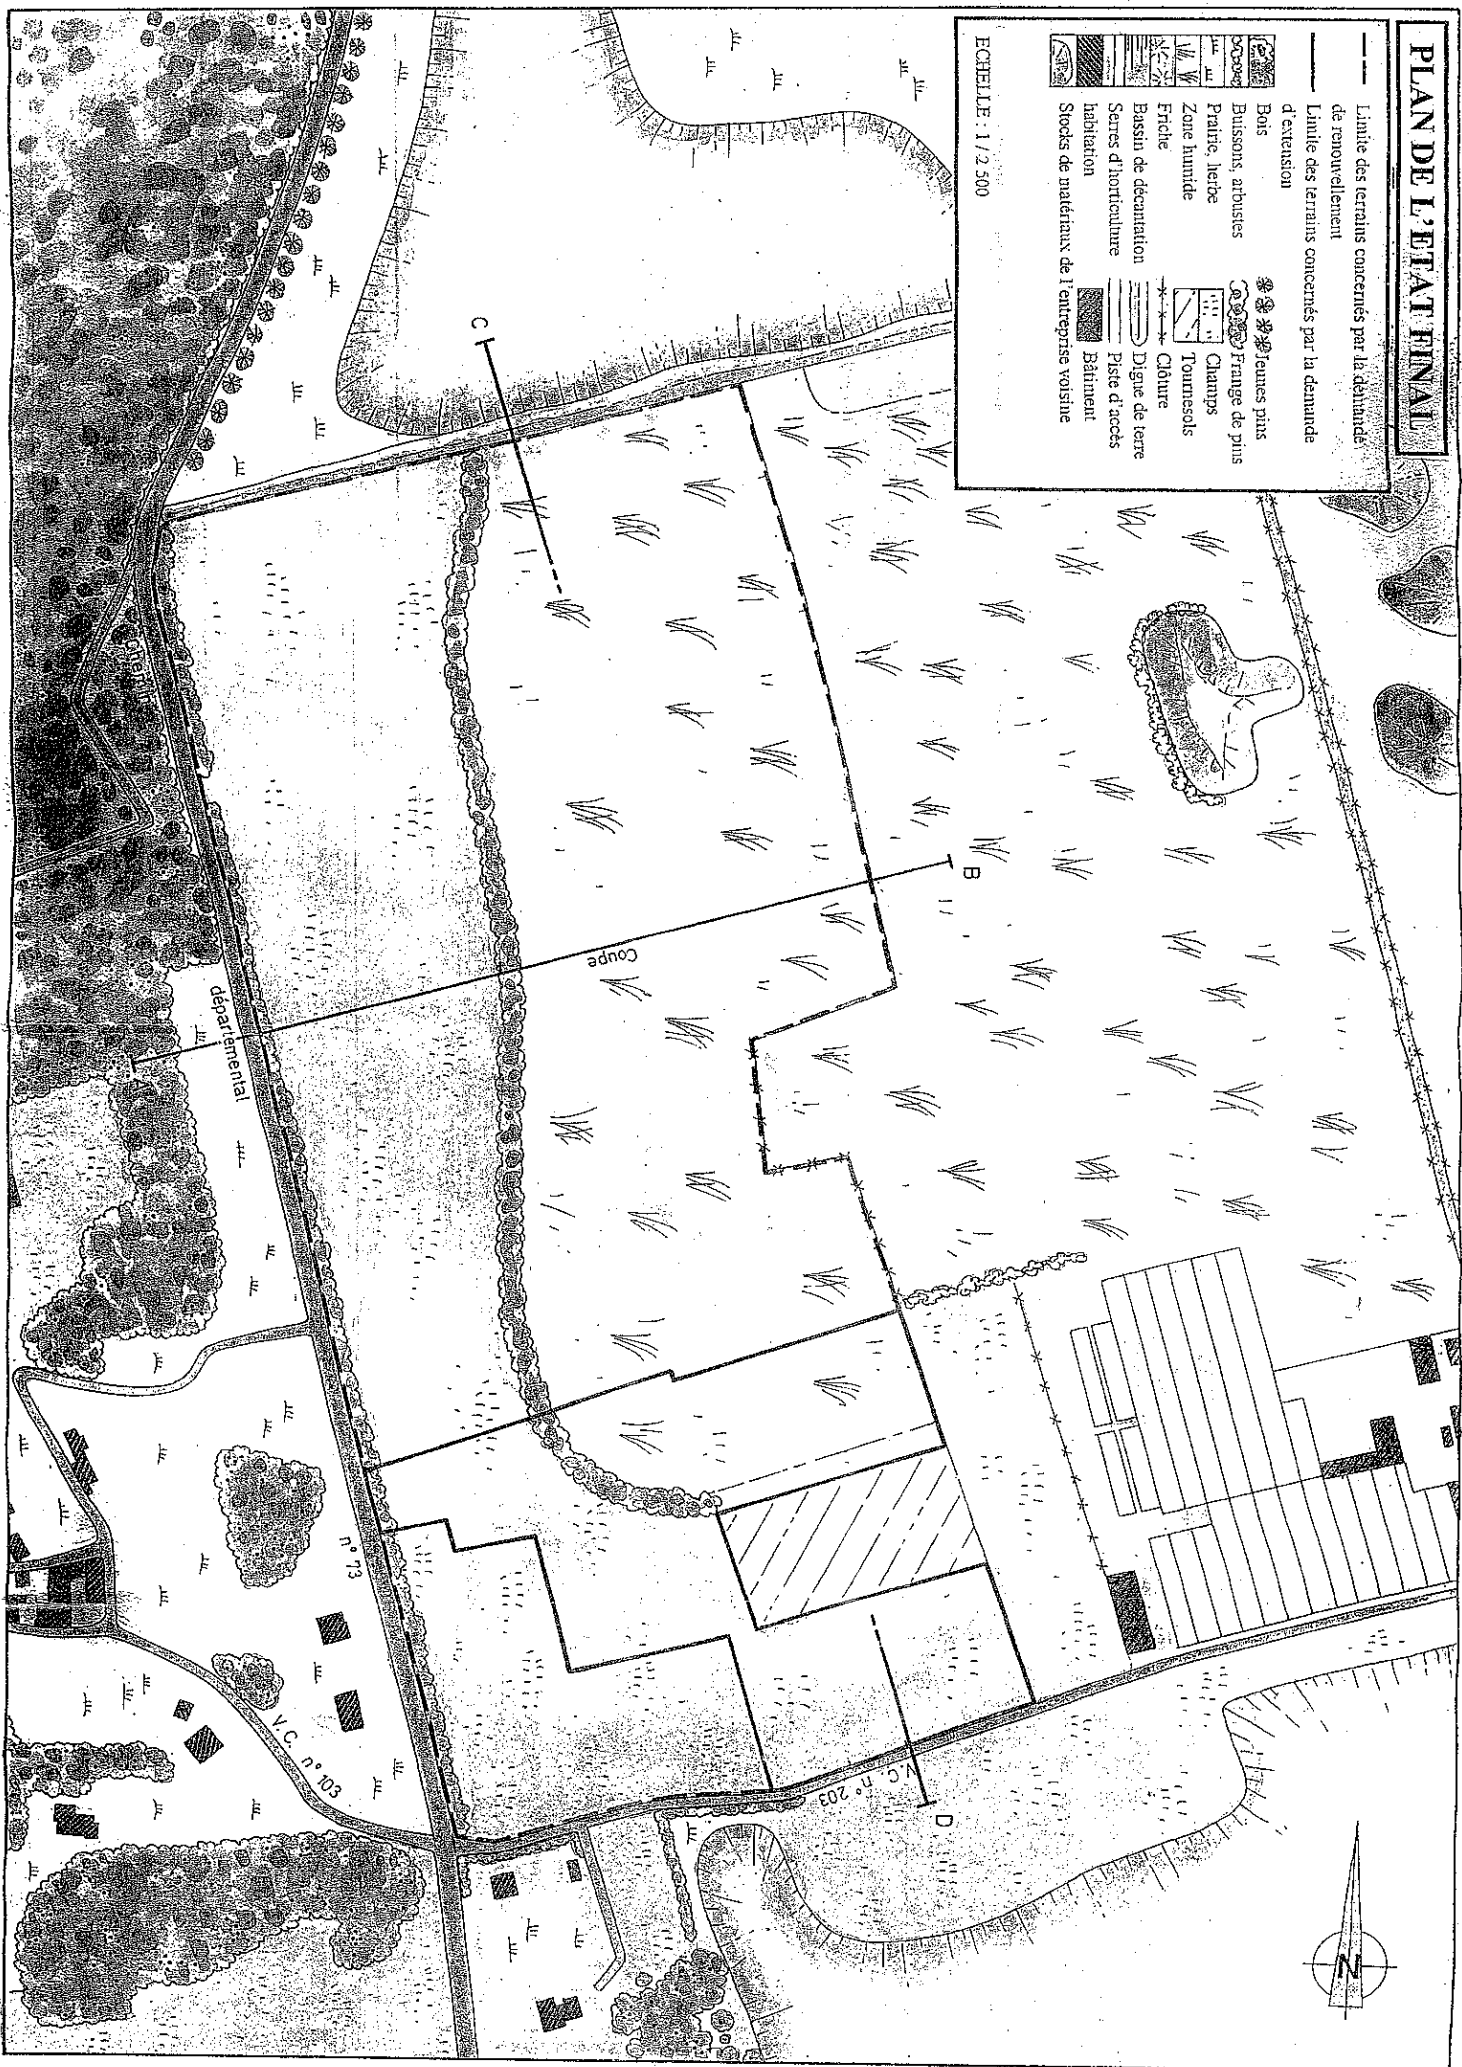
PLAN DE L'ETAT FINAL

Limite des terrains concernés par la demande de renouvellement
Limite des terrains concernés par la demande d'extension
Bois
Buissons, arbustes
Prairie, herbe
Zone humide
Friche
Bassin de décantation
Serres d'horticulture
habitation
Stocks de matériaux de l'entreprise voisine
Jeunes pins
Frange de pins
Champs
Tournesols
Clôture
Digue de terre
Piste d'accès
Bâtiment

ECHELLE : 1 / 2 500

C
B
Coupe
D
Chemin
départemental
n° 73
V.C. n° 103
V.C. n° 203
N